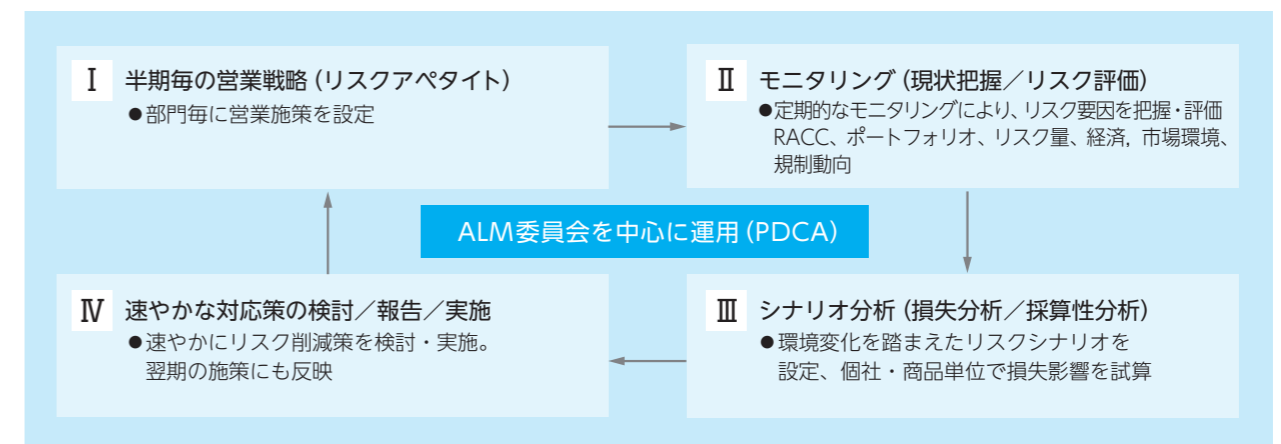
Ⅰ 半期毎の営業戦略（リスクアペタイト）
●部門毎に営業施策を設定

Ⅱ モニタリング（現状把握／リスク評価）
●定期的なモニタリングにより、リスク要因を把握・評価 RACC、ポートフォリオ、リスク量、経済，市場環境、規制動向

ALM委員会を中心に運用（PDCA）

Ⅳ 速やかな対応策の検討／報告／実施
●速やかにリスク削減策を検討・実施。翌期の施策にも反映

Ⅲ シナリオ分析（損失分析／採算性分析）
●環境変化を踏まえたリスクシナリオを設定、個社・商品単位で損失影響を試算